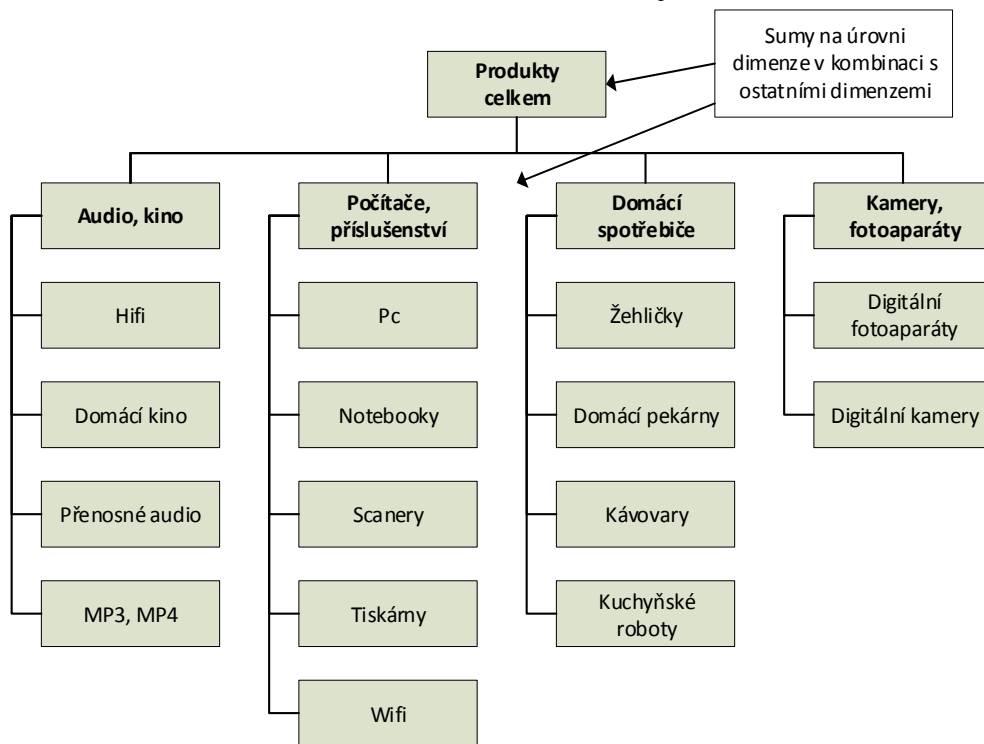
Sumy na úrovni dimenze v kombinaci s ostatními dimenzemi

Produkty celkem

Audio, kino

Hifi

Domácí kino

Přenosné audio

MP3, MP4

Počítače, příslušenství

Pc

Notebooky

Scanery

Tiskárny

Wifi

Domácí spotřebiče

Žehličky

Domácí pekárny

Kávovary

Kuchyňské roboty

Kamery, fotoaparáty

Digitální fotoaparáty

Digitální kamery